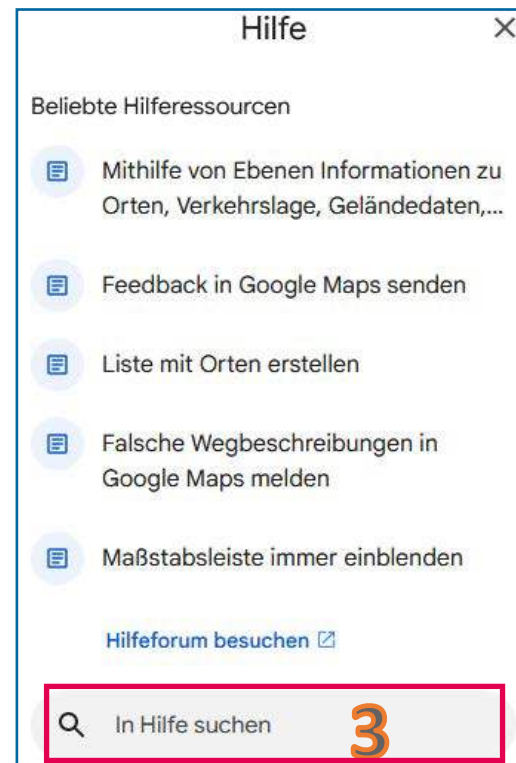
Hilfe ×

Beliebte Hilferessourcen

Mithilfe von Ebenen Informationen zu Orten, Verkehrslage, Geländedaten,...

Feedback in Google Maps senden

Liste mit Orten erstellen

Falsche Wegbeschreibungen in Google Maps melden

Maßstabsleiste immer einblenden

Hilfeforum besuchen

In Hilfe suchen

3